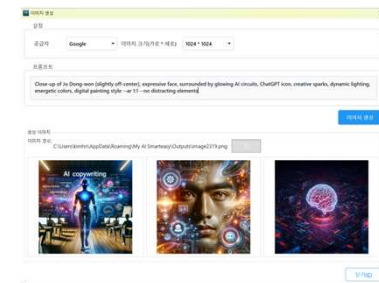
이미지 생성

설정

공급자 Google 이미지 크기(가로 * 세로) 1024 * 1024

프롬프트

Close-up of Jo Dong-won (slightly off-center), expressive face, surrounded by glowing AI circuits, ChatGPT icon, creative sparks, dynamic lighting, energetic colors, digital painting style --ar 1:1 --no distracting elements

이미지 생성

생성 이미지
이미지 경로: C:\Users\kimh\AppData\Roaming\My AI Smartway\Outputs\image2379.png

AI copywriting

닫기(Q)